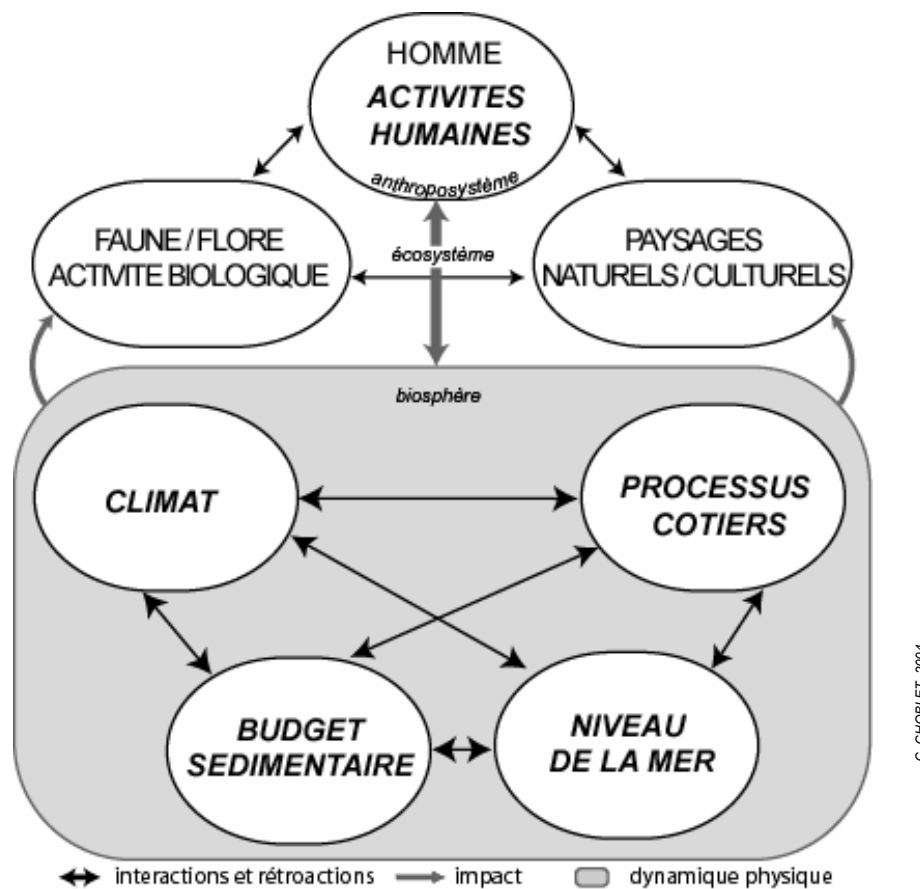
HOMME
ACTIVITES HUMAINES
anthroposystème

FAUNE / FLORE
ACTIVITE BIOLOGIQUE

écosystème

PAYSAGES
NATURELS / CULTURELS

biosphère

CLIMAT

PROCESSUS COTIERS

BUDGET SEDIMENTAIRE

NIVEAU DE LA MER

C. CHOBLET, 2004

interactions et rétroactions impact dynamique physique